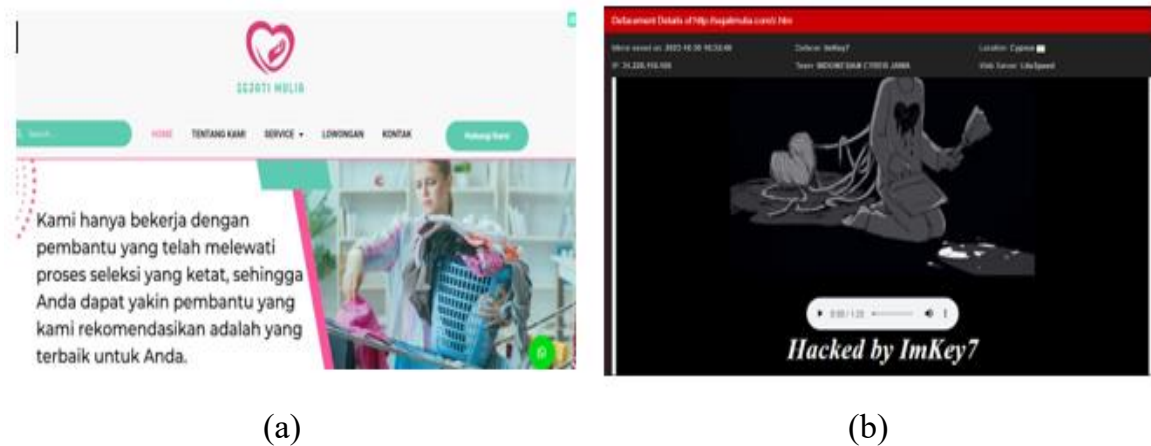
SEJATI MULIA

Search...

HOME TENTANG KAMI SERVICE LOWONGAN KONTAK

Hubungi Kami

Kami hanya bekerja dengan pembantu yang telah melewati proses seleksi yang ketat, sehingga Anda dapat yakin pembantu yang kami rekomendasikan adalah yang terbaik untuk Anda.

(a)

Defacement Details of http://sejatimulia.com/i.htm

Mirror saved on: 2023-10-30 16:33:46 Defacer: ImKey7 Location: Cyprus

IP: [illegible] Team: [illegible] Web Server: LiteSpeed

0:00 / 1:23

Hacked by ImKey7

(b)